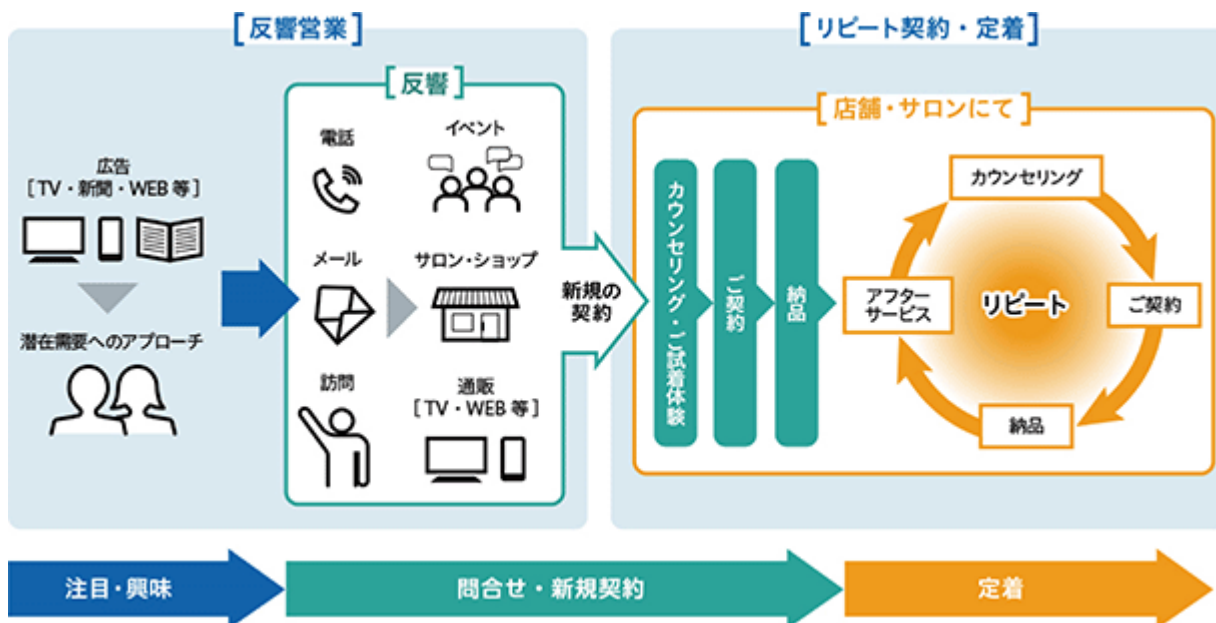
［反響営業］

広告
［TV・新聞・WEB 等］

潜在需要へのアプローチ

［反響］

電話

イベント

メール

サロン・ショップ

訪問

通販
［TV・WEB 等］

新規の契約

［リピート契約・定着］

［店舗・サロンにて］

カウンセリング・ご試着体験

ご契約

納品

カウンセリング

アフターサービス

リピート

ご契約

納品

注目・興味

問合せ・新規契約

定着